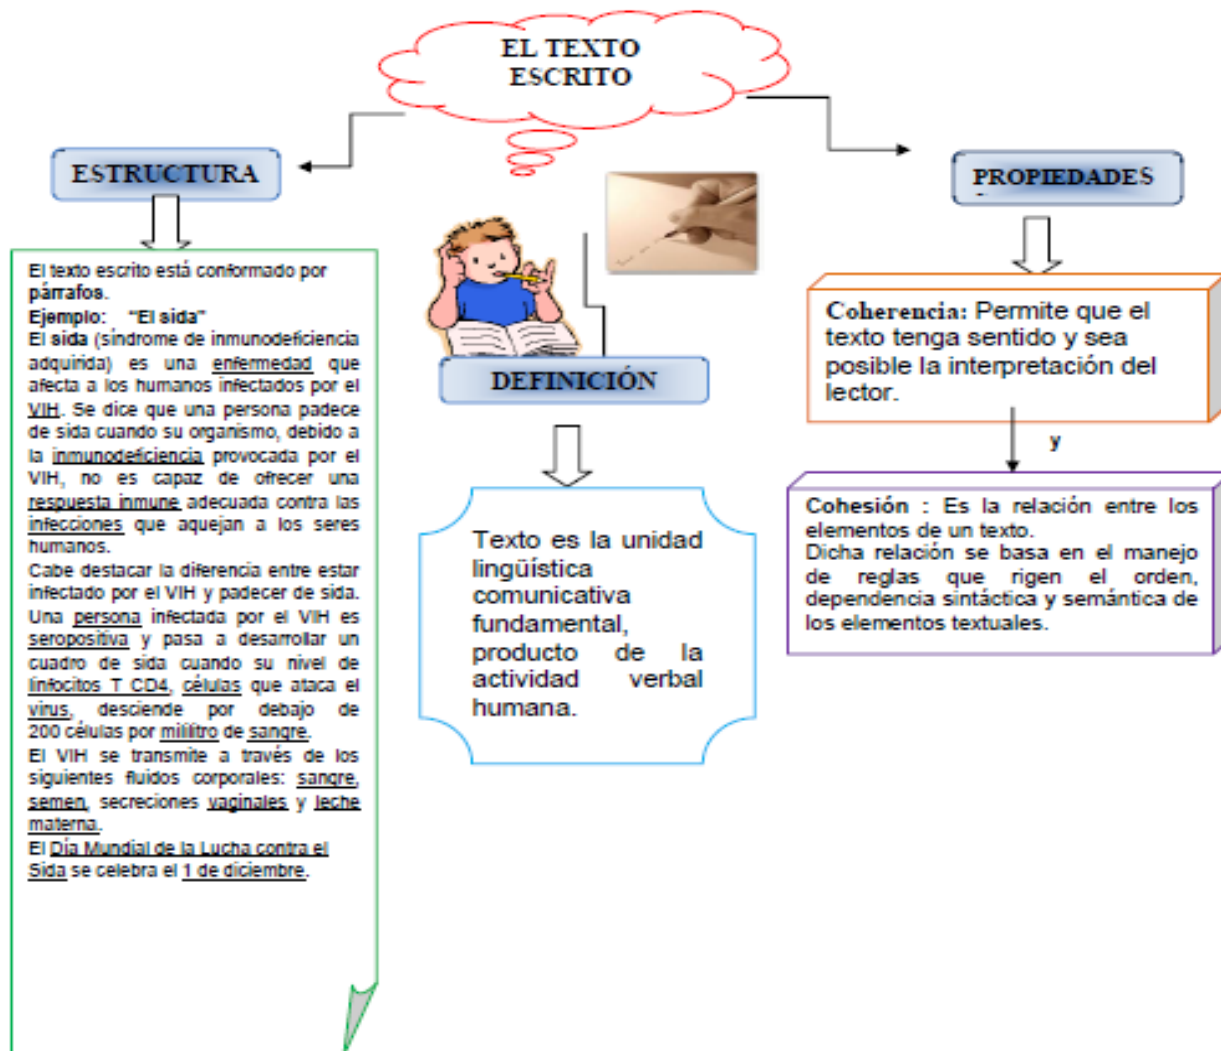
EL TEXTO ESCRITO

ESTRUCTURA

El texto escrito está conformado por párrafos.
Ejemplo: "El sida"
El sida (síndrome de inmunodeficiencia adquirida) es una enfermedad que afecta a los humanos infectados por el VIH. Se dice que una persona padece de sida cuando su organismo, debido a la inmunodeficiencia provocada por el VIH, no es capaz de ofrecer una respuesta inmune adecuada contra las infecciones que aquejan a los seres humanos.
Cabe destacar la diferencia entre estar infectado por el VIH y padecer de sida. Una persona infectada por el VIH es seropositiva y pasa a desarrollar un cuadro de sida cuando su nivel de linfocitos T CD4, células que ataca el virus, desciende por debajo de 200 células por mililitro de sangre.
El VIH se transmite a través de los siguientes fluidos corporales: sangre, semen, secreciones vaginales y leche materna.
El Día Mundial de la Lucha contra el Sida se celebra el 1 de diciembre.

DEFINICIÓN

Texto es la unidad lingüística comunicativa fundamental, producto de la actividad verbal humana.

PROPIEDADES

Coherencia: Permite que el texto tenga sentido y sea posible la interpretación del lector.

y

Cohesión : Es la relación entre los elementos de un texto.
Dicha relación se basa en el manejo de reglas que rigen el orden, dependencia sintáctica y semántica de los elementos textuales.